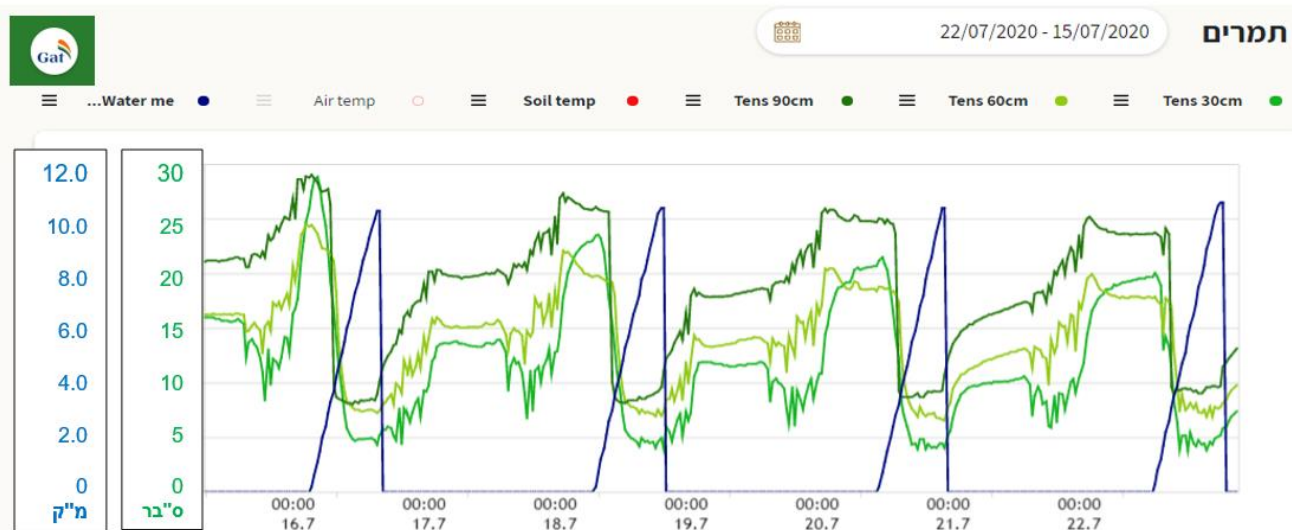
Gat

22/07/2020 - 15/07/2020

תמרים

...Water me

Air temp

Soil temp

Tens 90cm

Tens 60cm

Tens 30cm

12.0
10.0
8.0
6.0
4.0
2.0
0
מ"ק

30
25
20
15
10
5
0
ס"בר

00:00
16.7

00:00
17.7

00:00
18.7

00:00
19.7

00:00
20.7

00:00
21.7

00:00
22.7